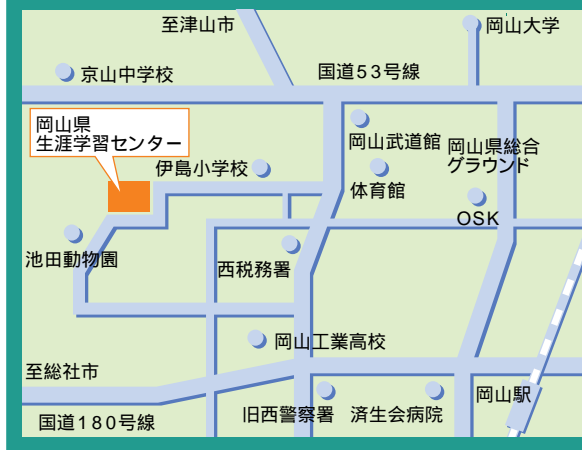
至津山市

岡山大学

京山中学校

国道53号線

岡山県
生涯学習センター

岡山武道館

岡山県総合
グラウンド

伊島小学校

体育館

OSK

池田動物園

西税務署

岡山工業高校

至総社市

岡山駅

国道180号線

旧西警察署

済生会病院